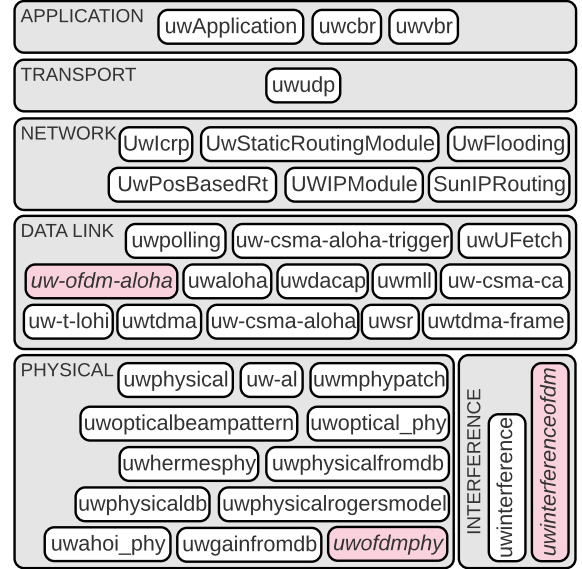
APPLICATION uwApplication uwcbr uwvbr

TRANSPORT uwudp

NETWORK UwIcrp UwStaticRoutingModule UwFlooding UwPosBasedRt UWIPModule SunIPRouting

DATA LINK uwpolling uw-csma-aloha-trigger uwUFetch uw-ofdm-aloha uwaloha uwdacap uwmll uw-csma-ca uw-t-lohi uwtdma uw-csma-aloha uwsr uwtdma-frame

PHYSICAL uwphysical uw-al uwmphypatch uwopticalbeampattern uwoptical_phy uwhermesphy uwphysicalfromdb uwphysicaldb uwphysicalrogersmodel uwahoi_phy uwgainfromdb uwofdmphy

INTERFERENCE uwinterference uwinterferenceofdm